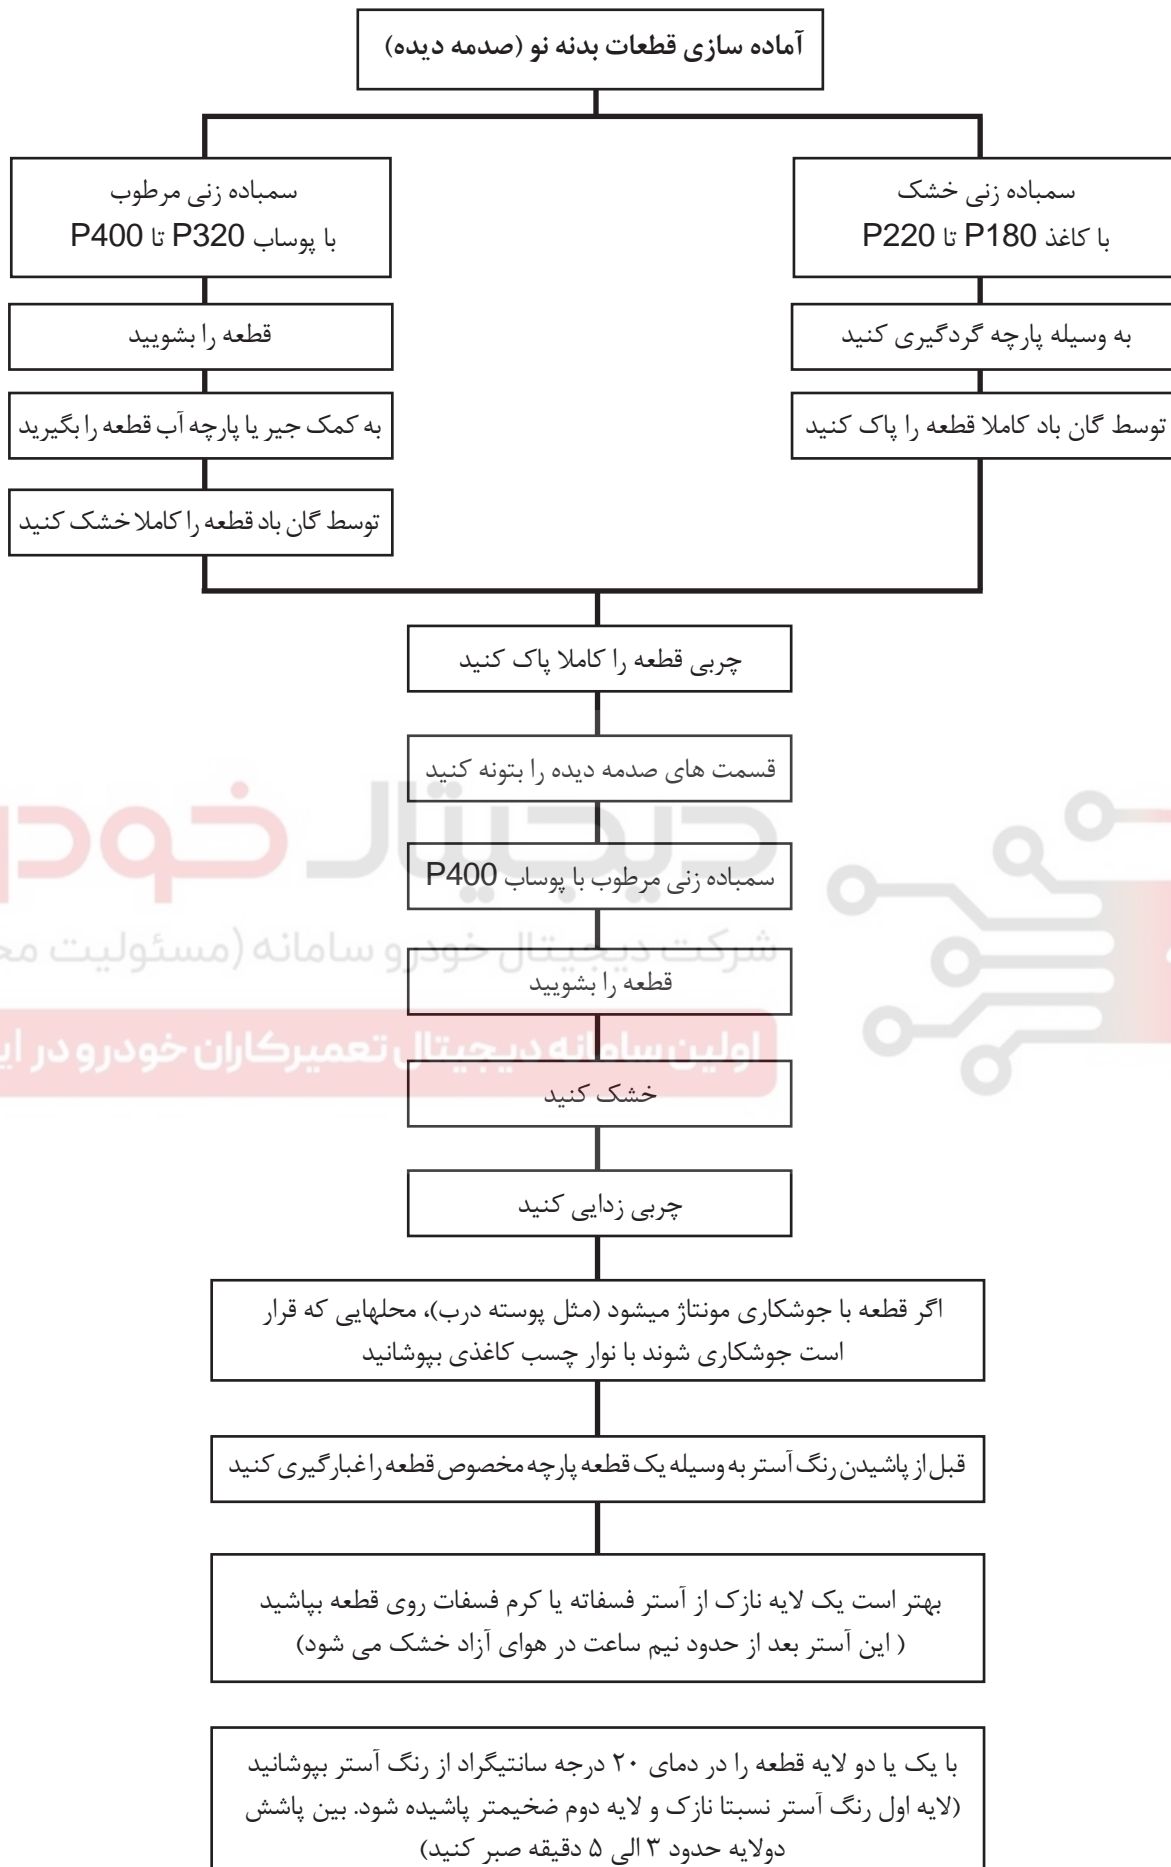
آماده سازی قطعات بدنه نو (صدمه دیده)

سمباده زنی خشک
با کاغذ P180 تا P220

به وسیله پارچه گردگیری کنید

توسط گان باد کاملا قطعه را پاک کنید

سمباده زنی مرطوب
با پوساب P320 تا P400

قطعه را بشویید

به کمک جیر یا پارچه آب قطعه را بگیرید

توسط گان باد قطعه را کاملا خشک کنید

چربی قطعه را کاملا پاک کنید

قسمت های صدمه دیده را بتونه کنید

سمباده زنی مرطوب با پوساب P400

قطعه را بشویید

خشک کنید

چربی زدایی کنید

اگر قطعه با جوشکاری مونتاژ میشود (مثل پوسته درب)، محلهایی که قرار است جوشکاری شوند با نوار چسب کاغذی بپوشانید

قبل از پاشیدن رنگ آستر به وسیله یک قطعه پارچه مخصوص قطعه را غبارگیری کنید

بهتر است یک لایه نازک از آستر فسفاته یا کرم فسفات روی قطعه بپاشید
( این آستر بعد از حدود نیم ساعت در هوای آزاد خشک می شود)

با یک یا دو لایه قطعه را در دمای ۲۰ درجه سانتیگراد از رنگ آستر بپوشانید (لایه اول رنگ آستر نسبتا نازک و لایه دوم ضخیمتر پاشیده شود. بین پاشش دولایه حدود ۳ الی ۵ دقیقه صبر کنید)

دیجیتال خودرو
شرکت دیجیتال خودرو سامانه (مسئولیت مح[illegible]
اولین سامانه دیجیتال تعمیرکاران خودرو در ای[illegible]